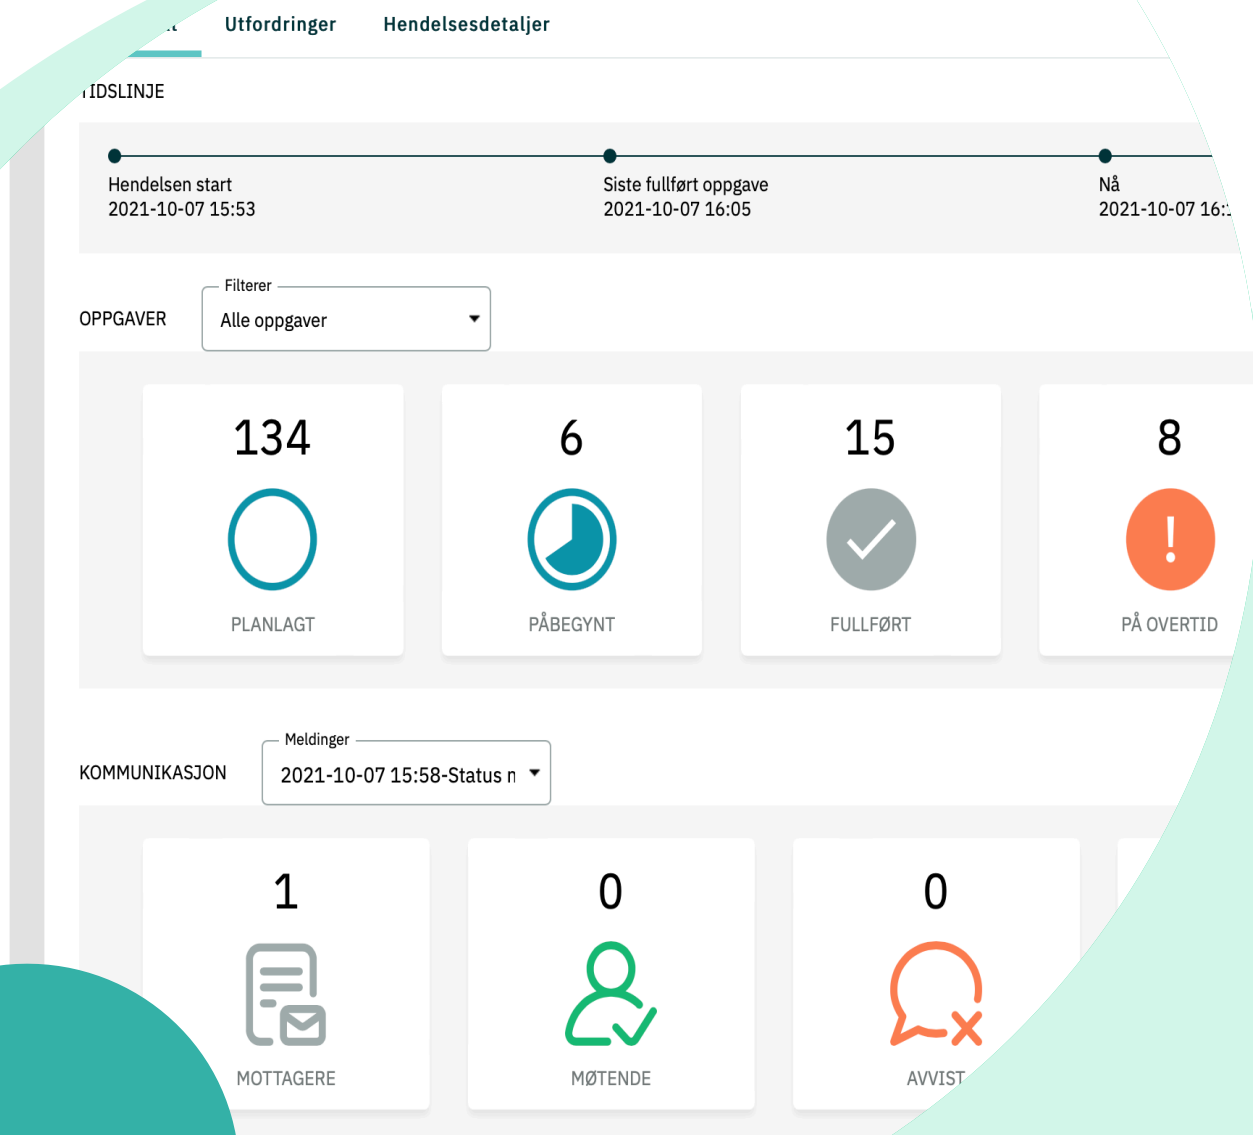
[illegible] Utfordringer Hendelsesdetaljer

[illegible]IDSLINJE

Hendelsen start
2021-10-07 15:53

Siste fullført oppgave
2021-10-07 16:05

Nå
2021-10-07 16:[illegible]

OPPGAVER

Filterer
Alle oppgaver

134
PLANLAGT

6
PÅBEGYNT

15
FULLFØRT

8
!
PÅ OVERTID

KOMMUNIKASJON

Meldinger
2021-10-07 15:58-Status n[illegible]

1
MOTTAGERE

0
MØTENDE

0
AVVIST